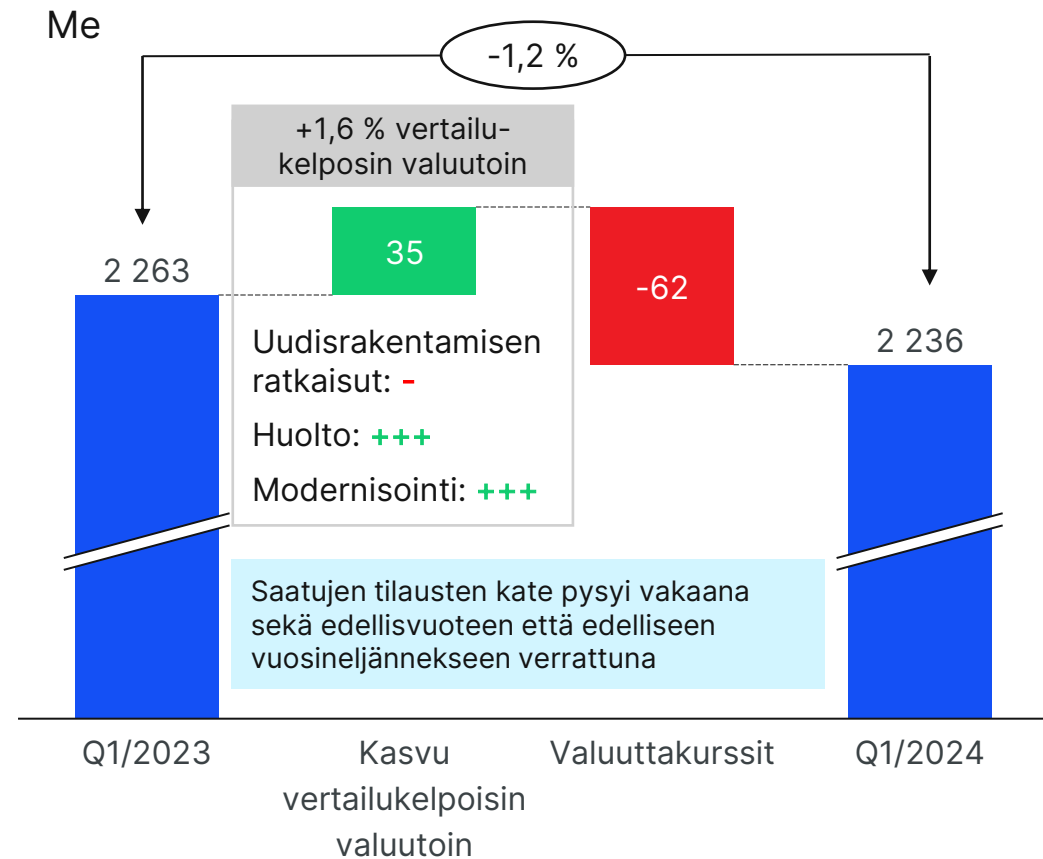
Me

-1,2 %

+1,6 % vertailukelposin valuutoin

2 263

35

-62

2 236

Uudisrakentamisen ratkaisut: -

Huolto: +++

Modernisointi: +++

Saatujen tilausten kate pysyi vakaana sekä edellisvuoteen että edelliseen vuosineljännekseen verrattuna

Q1/2023

Kasvu vertailukelpoisin valuutoin

Valuuttakurssit

Q1/2024